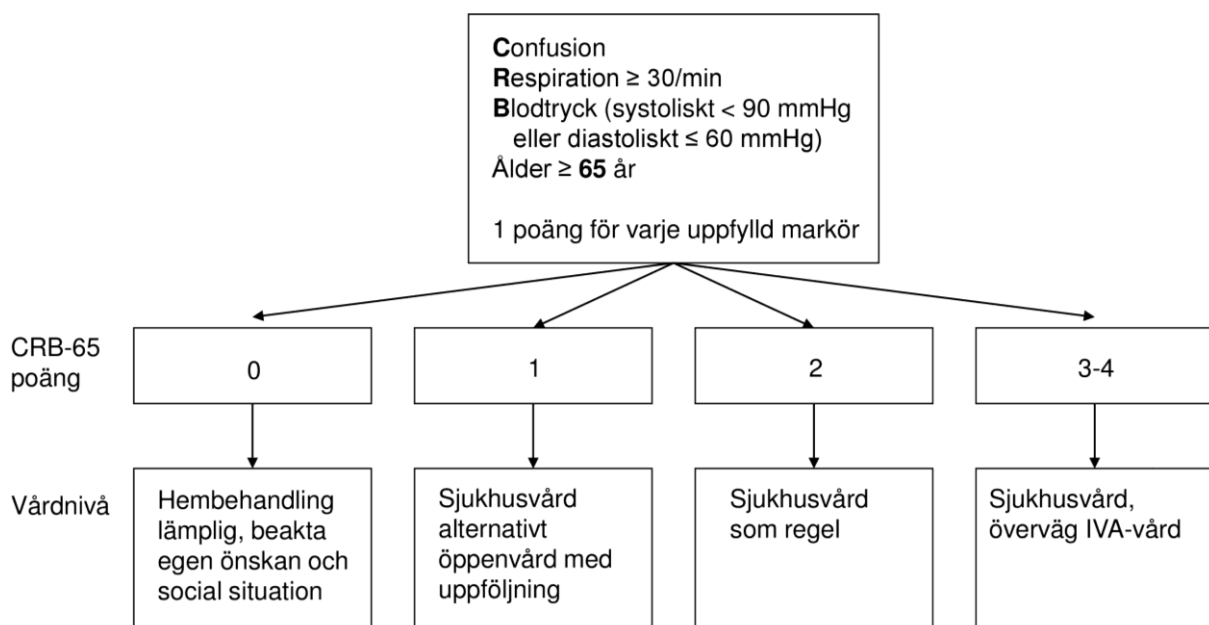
Confusion
Respiration ≥ 30/min
Blodtryck (systoliskt < 90 mmHg eller diastoliskt ≤ 60 mmHg)
Ålder ≥ 65 år

1 poäng för varje uppfylld markör

CRB-65 poäng

0

1

2

3-4

Vårdnivå

Hembehandling lämplig, beakta egen önskan och social situation

Sjukhusvård alternativt öppenvård med uppföljning

Sjukhusvård som regel

Sjukhusvård, överväg IVA-vård